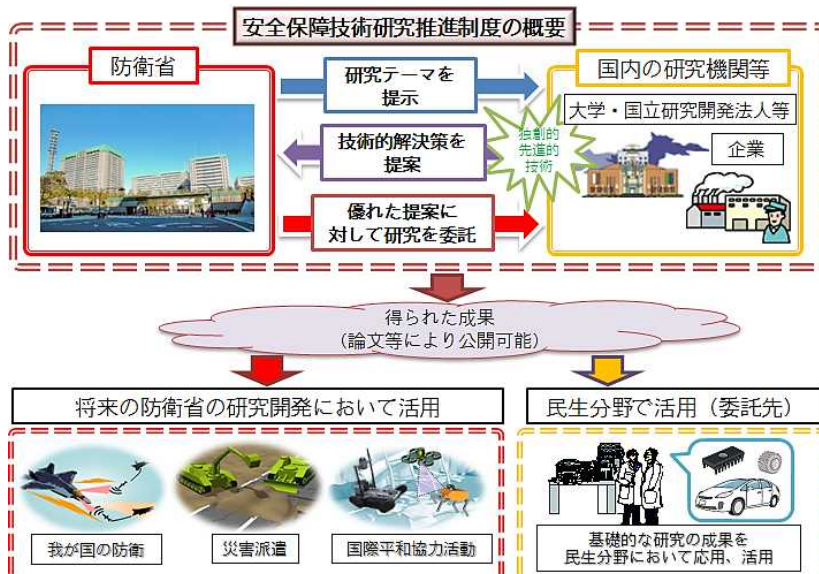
安全保障技術研究推進制度の概要

防衛省

研究テーマを提示

技術的解決策を提案

優れた提案に対して研究を委託

独創的先進的技術

国内の研究機関等

大学・国立研究開発法人等

企業

得られた成果
(論文等により公開可能)

将来の防衛省の研究開発において活用

我が国の防衛

災害派遣

国際平和協力活動

民生分野で活用(委託先)

基礎的な研究の成果を民生分野において応用、活用